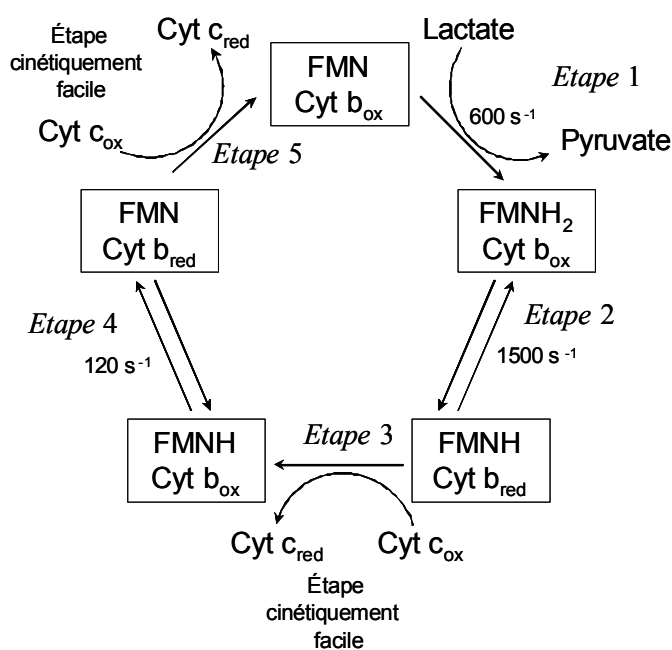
Étape cinétiquement facile

Cyt $c_{red}$

Cyt $c_{ox}$

FMN
Cyt $b_{ox}$

Lactate

*Etape* 1

600 $s^{-1}$

Pyruvate

*Etape* 5

FMN
Cyt $b_{red}$

$FMNH_2$
Cyt $b_{ox}$

*Etape* 4

120 $s^{-1}$

*Etape* 2

1500 $s^{-1}$

FMNH
Cyt $b_{ox}$

*Etape* 3

FMNH
Cyt $b_{red}$

Cyt $c_{red}$

Cyt $c_{ox}$

Étape cinétiquement facile